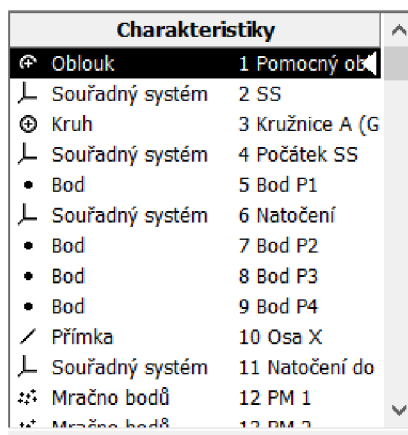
| Charakteristiky | |
|---|---|
| Oblouk | 1 Pomocný ob |
| Souřadný systém | 2 SS |
| Kruh | 3 Kružnice A (G |
| Souřadný systém | 4 Počátek SS |
| Bod | 5 Bod P1 |
| Souřadný systém | 6 Natočení |
| Bod | 7 Bod P2 |
| Bod | 8 Bod P3 |
| Bod | 9 Bod P4 |
| Přímka | 10 Osa X |
| Souřadný systém | 11 Natočení do |
| Mračno bodů | 12 PM 1 |
| Mračno bodů | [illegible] |